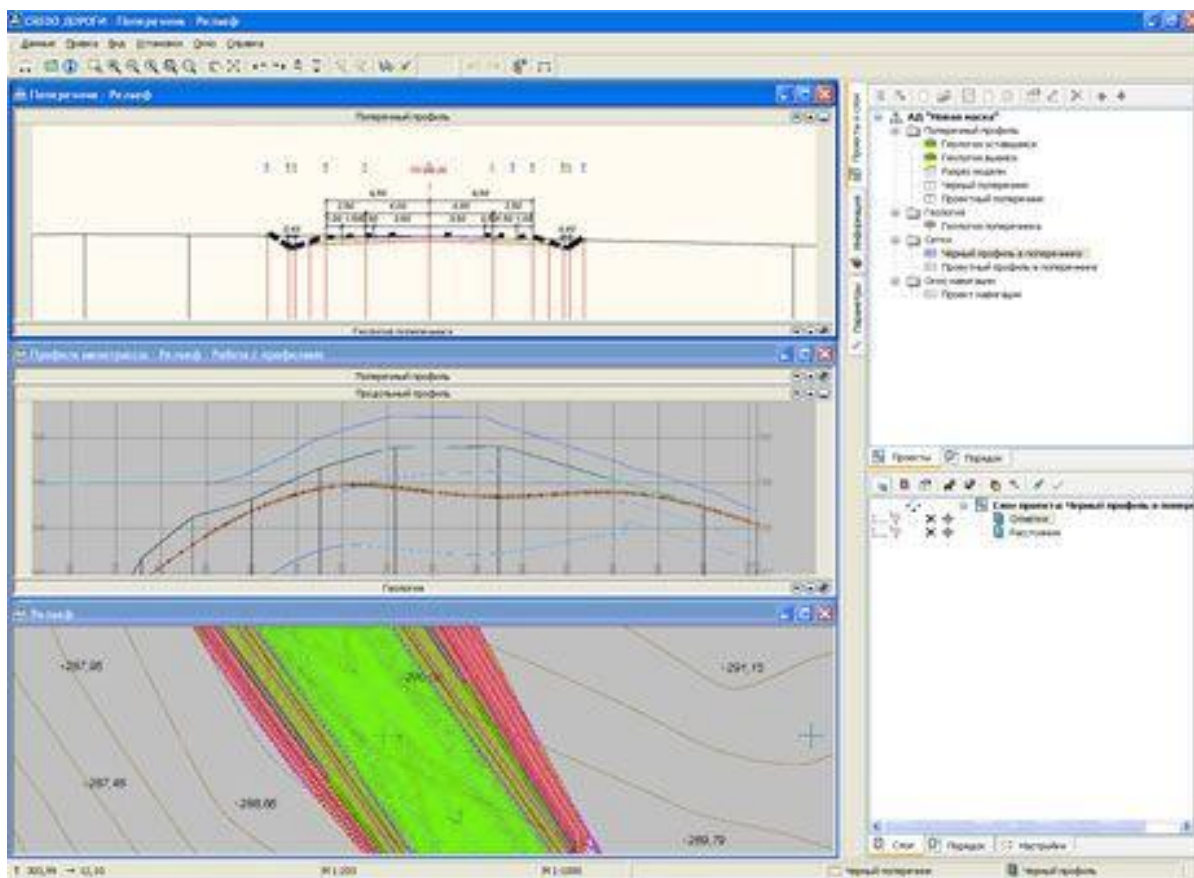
CREDO ДОРОГИ - Поперечник - Рельеф

Данные Правка Вид Установки Окно Справка

Поперечник - Рельеф

Поперечный профиль

Геологическая поперечника

Профиль магистрали - Рельеф - Работа с профилем

Поперечный профиль

Продольный профиль

Геология

Рельеф

-287,95

-291,15

-287,45

-288,66

-289,79

Проекты и слои

Информация

Параметры

АД "Новая масса"

Поперечный профиль

Геология

Сетки

Черный профиль в поперечнике

Проектный профиль в поперечнике

Проекты

Порядок

Слои проекта: Черный профиль в попере

Отметки

Расстояния

Слои

Порядок

Настройки

Черный поперечник

Черный профиль

M 1:200

M 1:1000